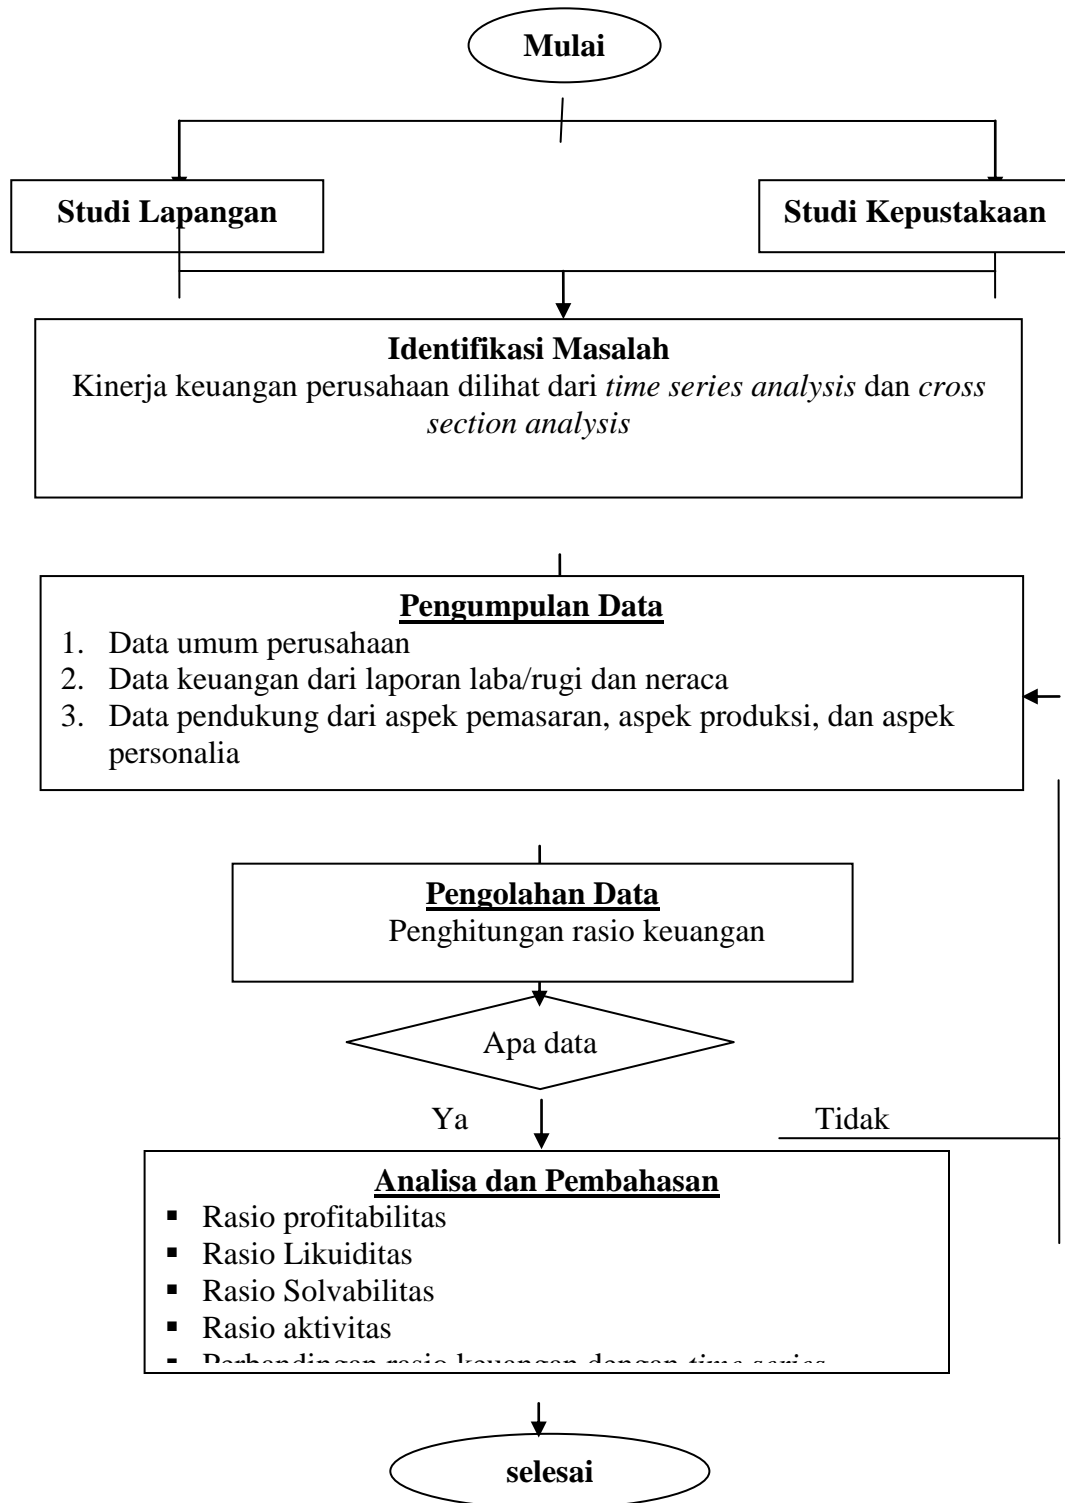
Mulai

Studi Lapangan

Studi Kepustakaan

Identifikasi Masalah
Kinerja keuangan perusahaan dilihat dari *time series analysis* dan *cross section analysis*

Pengumpulan Data
1. Data umum perusahaan
2. Data keuangan dari laporan laba/rugi dan neraca
3. Data pendukung dari aspek pemasaran, aspek produksi, dan aspek personalia

Pengolahan Data
Penghitungan rasio keuangan

Apa data

Ya

Tidak

Analisa dan Pembahasan
▪ Rasio profitabilitas
▪ Rasio Likuiditas
▪ Rasio Solvabilitas
▪ Rasio aktivitas
▪ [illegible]

selesai